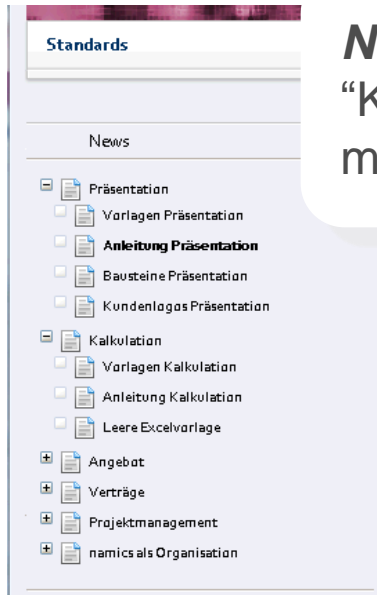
Standards

N
"K
m

News

Präsentation
Vorlagen Präsentation
Anleitung Präsentation
Bausteine Präsentation
Kundenlogos Präsentation
Kalkulation
Vorlagen Kalkulation
Anleitung Kalkulation
Leere Excelvorlage
Angebot
Verträge
Projektmanagement
namics als Organisation